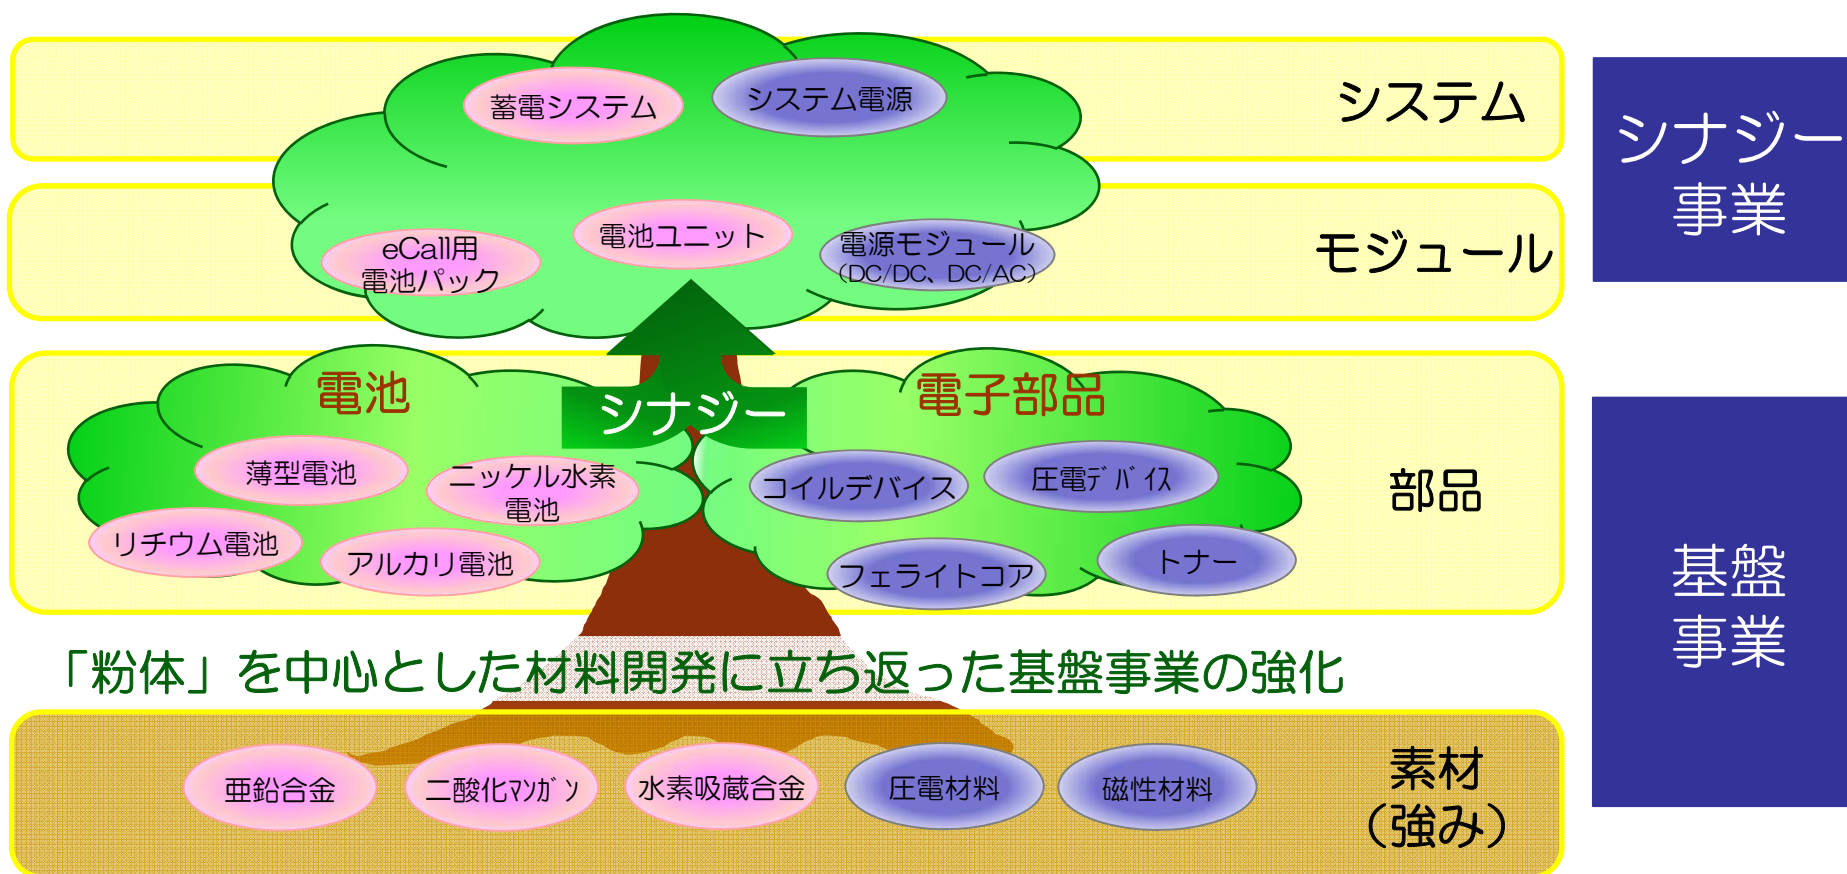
蓄電システム

システム電源

システム

シナジー事業

eCall用電池パック

電池ユニット

電源モジュール(DC/DC、DC/AC)

モジュール

電池

シナジー

電子部品

薄型電池

ニッケル水素電池

コイルデバイス

圧電デバイス

部品

リチウム電池

アルカリ電池

フェライトコア

トナー

基盤事業

「粉体」を中心とした材料開発に立ち返った基盤事業の強化

亜鉛合金

二酸化マンガン

水素吸蔵合金

圧電材料

磁性材料

素材（強み）